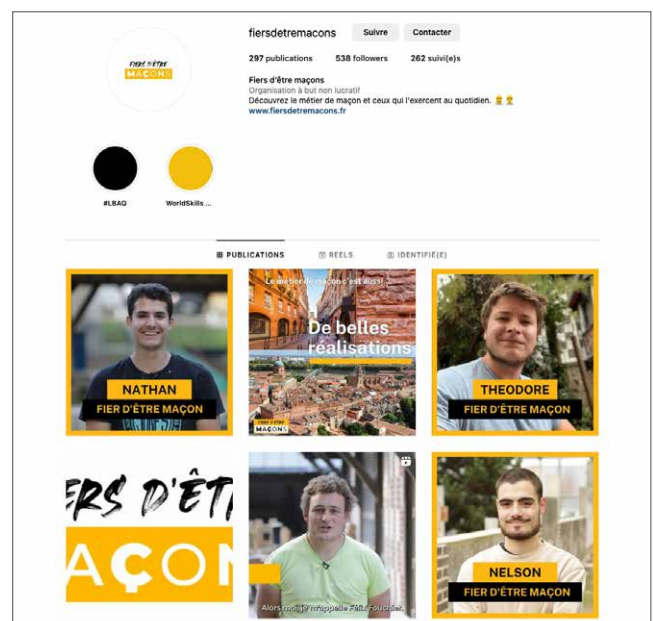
FIERS D'ÊTRE MAÇONS

fiersdetremacons Suivre Contacter

297 publications 538 followers 262 suivi(e)s

Fiers d'être maçons
Organisation à but non lucratif
Découvrez le métier de maçon et ceux qui l'exercent au quotidien.
www.fiersdetremacons.fr

#LBAQ
WorldSkills ...

PUBLICATIONS REELS IDENTIFIÉ(E)

NATHAN
FIER D'ÊTRE MAÇON

Le métier de maçon c'est aussi...
De belles réalisations
FIERS D'ÊTRE MAÇONS

THEODORE
FIER D'ÊTRE MAÇON

IERS D'ÊT
AÇON

Alors moi, je m'appelle Félix Fouchier.

NELSON
FIER D'ÊTRE MAÇON